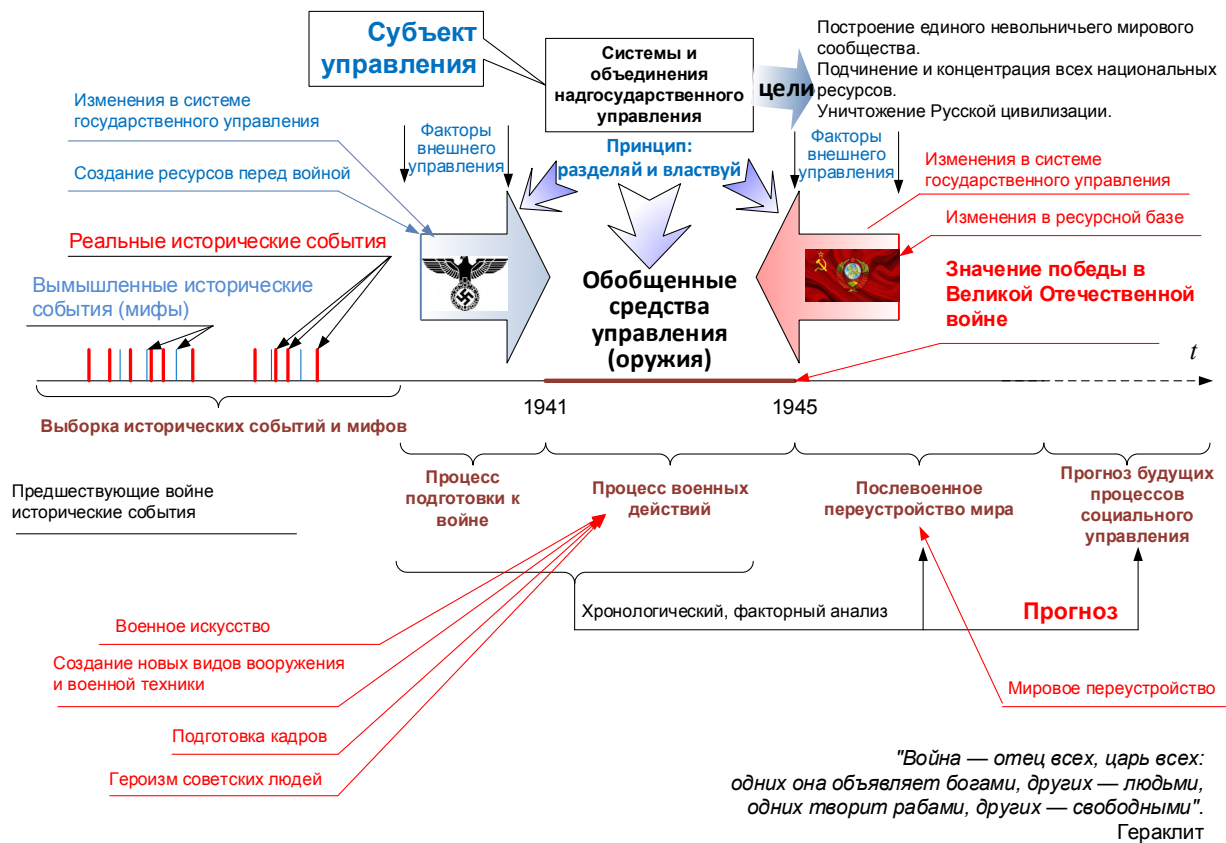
Субъект управления

Системы и объединения надгосударственного управления

цели

Построение единого невольничьего мирового сообщества.
Подчинение и концентрация всех национальных ресурсов.
Уничтожение Русской цивилизации.

Изменения в системе государственного управления

Создание ресурсов перед войной

Факторы внешнего управления

Принцип: разделяй и властвуй

Факторы внешнего управления

Изменения в системе государственного управления

Изменения в ресурсной базе

Реальные исторические события

Вымышленные исторические события (мифы)

Обобщенные средства управления (оружия)

Значение победы в Великой Отечественной войне

$t$

1941

1945

Выборка исторических событий и мифов

Процесс подготовки к войне

Процесс военных действий

Послевоенное переустройство мира

Прогноз будущих процессов социального управления

Предшествующие войне исторические события

Хронологический, факторный анализ

Прогноз

Военное искусство

Создание новых видов вооружения и военной техники

Подготовка кадров

Героизм советских людей

Мировое переустройство

"Война — отец всех, царь всех: одних она объявляет богами, других — людьми, одних творит рабами, других — свободными".
Гераклит